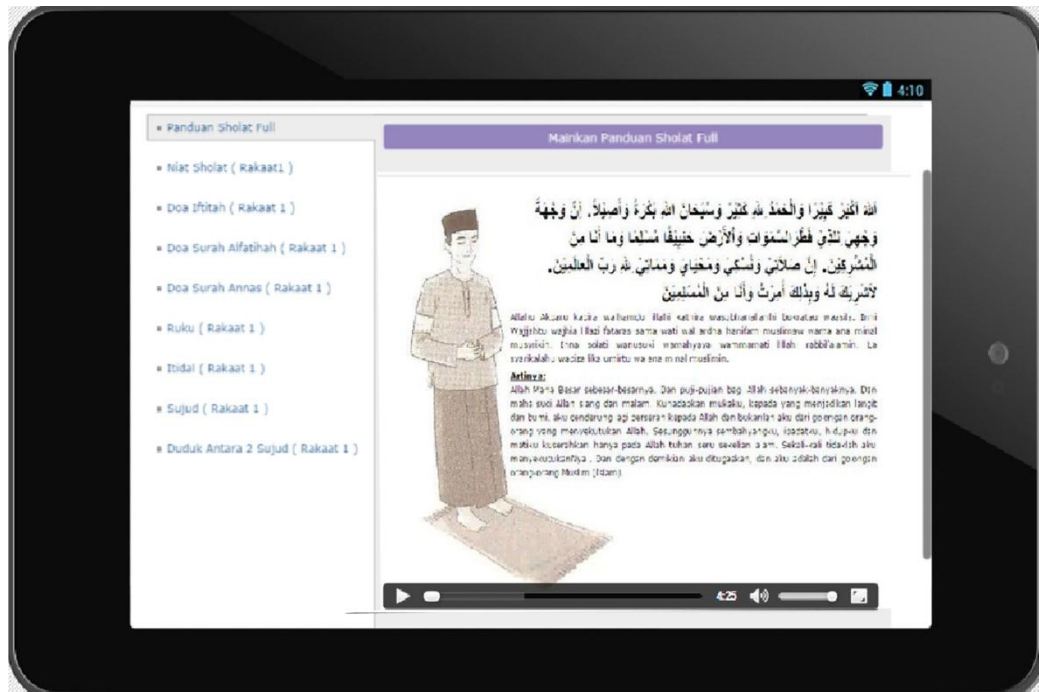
4:10

▪ Panduan Sholat Full

▪ Niat Sholat ( Rakaat1 )

▪ Doa Iftitah ( Rakaat 1 )

▪ Doa Surah Alfatihah ( Rakaat 1 )

▪ Doa Surah Annas ( Rakaat 1 )

▪ Ruku ( Rakaat 1 )

▪ Itidal ( Rakaat 1 )

▪ Sujud ( Rakaat 1 )

▪ Duduk Antara 2 Sujud ( Rakaat 1 )

Mainkan Panduan Sholat Full

اللهُ أَكْبَرُ كَبِيْرًا وَالْحَمْدُ لِلَّهِ كَثِيْرًا وَسُبْحَانَ اللهِ بُكْرَةً وَأَصِيْلاً. إِنِّيْ وَجَّهْتُ وَجْهِيَ لِلَّذِيْ فَطَرَ السَّمَوَاتِ وَالأَرْضَ حَنِيْفًا مُسْلِمًا وَمَا أَنَا مِنَ الْمُشْرِكِيْنَ. إِنَّ صَلاَتِيْ وَنُسُكِيْ وَمَحْيَايَ وَمَمَاتِيْ لِلَّهِ رَبِّ الْعَالَمِيْنَ. لاَشَرِيْكَ لَهُ وَبِذَلِكَ أُمِرْتُ وَأَنَا مِنَ الْمُسْلِمِيْنَ

Allahu Akbaru kabira walhamdu lillahi katsira wasubhanallahi bukratan wasila. Inni Wajjahtu wajhia lillazi fataras sama wati wal ardha hanifam muslimaw wama ana minal musyrikin. Inna solati wanusuki wamahyaya wammamati lillah rabbil'aamin. La syarikalahu wabiza lika umirtu wa ana minal muslimin.

Artinya:
Allah Maha Besar sebesar-besarnya. Dan puji-pujian bagi Allah sebanyak-banyaknya. Dan maha suci Allah siang dan malam. Kuhadapkan mukaku, kepada yang menjadikan langit dan bumi, aku cenderung agi pasrah kepada Allah dan bukanlah aku dari golongan orang-orang yang menyekutukan Allah. Sesungguhnya sembahyangku, ibadatku, hidupku dan matiku kuserahkan hanya pada Allah tuhan saru sekalian alam. Sekali-kali tidaklah aku menyekutukanNya . Dan dengan demikian aku ditugaskan, dan aku adalah dari golongan orang-orang Muslim (Islam).

4:25